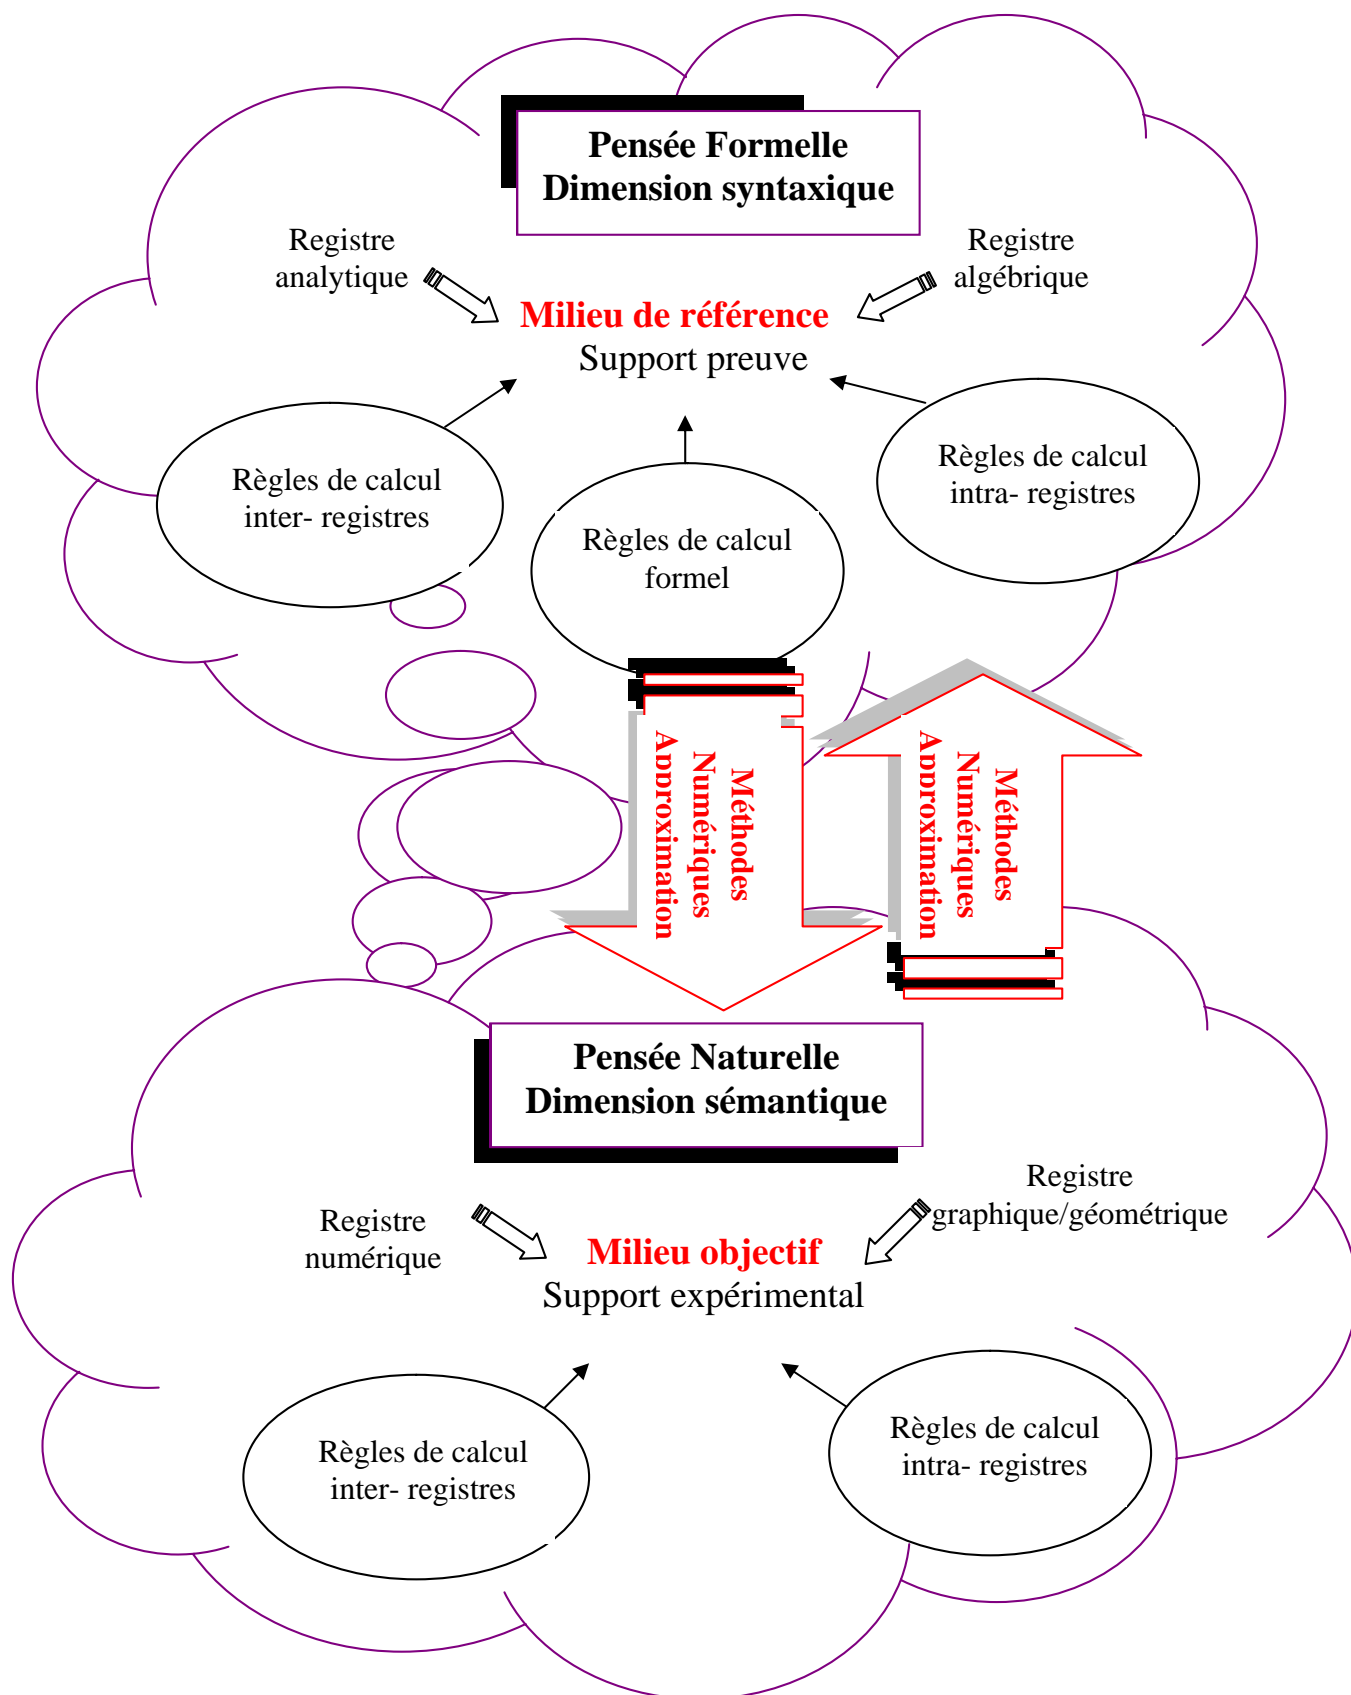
Pensée Formelle
Dimension syntaxique

Registre analytique

Registre algébrique

Milieu de référence
Support preuve

Règles de calcul inter- registres

Règles de calcul formel

Règles de calcul intra- registres

Méthodes Numériques Approximation

Méthodes Numériques Approximation

Pensée Naturelle
Dimension sémantique

Registre numérique

Registre graphique/géométrique

Milieu objectif
Support expérimental

Règles de calcul inter- registres

Règles de calcul intra- registres